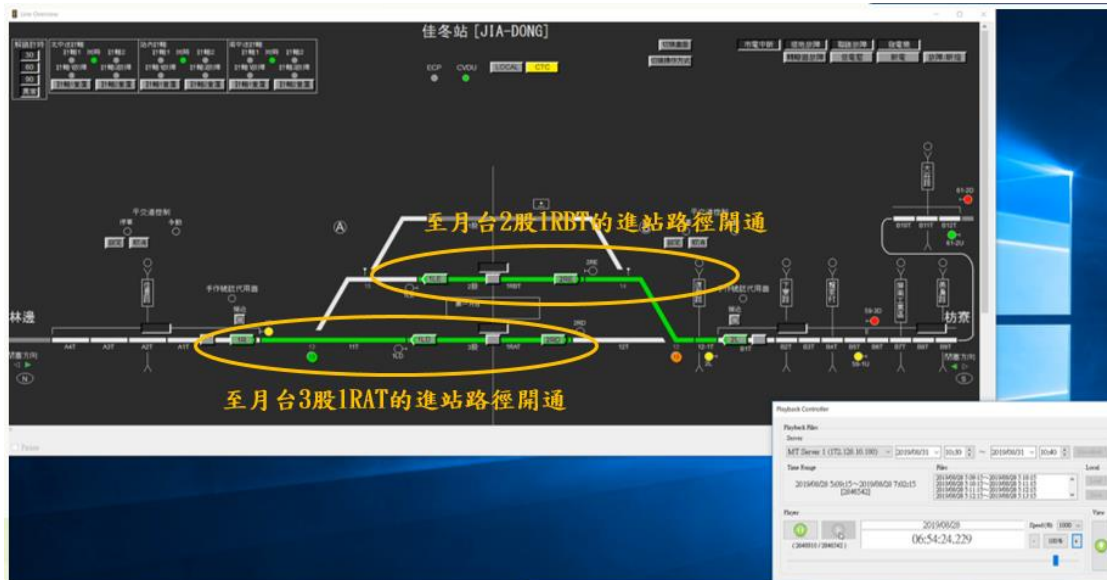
Line Overview

佳冬站 [JIA-DONG]

ECP CVDU LOCAL CTC

至月台2股1RBT的進站路徑開通

至月台3股1RAT的進站路徑開通

林邊

枋寮

Playback Controller

Playback Files

Server

MT Server 1 (172.120.10.100)

2019/08/31

10:30

~

2019/08/31

10:40

Time Range

Files

2019/08/28 5:09:15~2019/08/28 7:02:15

[2046542]

Player

2019/08/28

06:54:24.229

Speed

1000

100%

(2040510 / 2046742)

Local

View